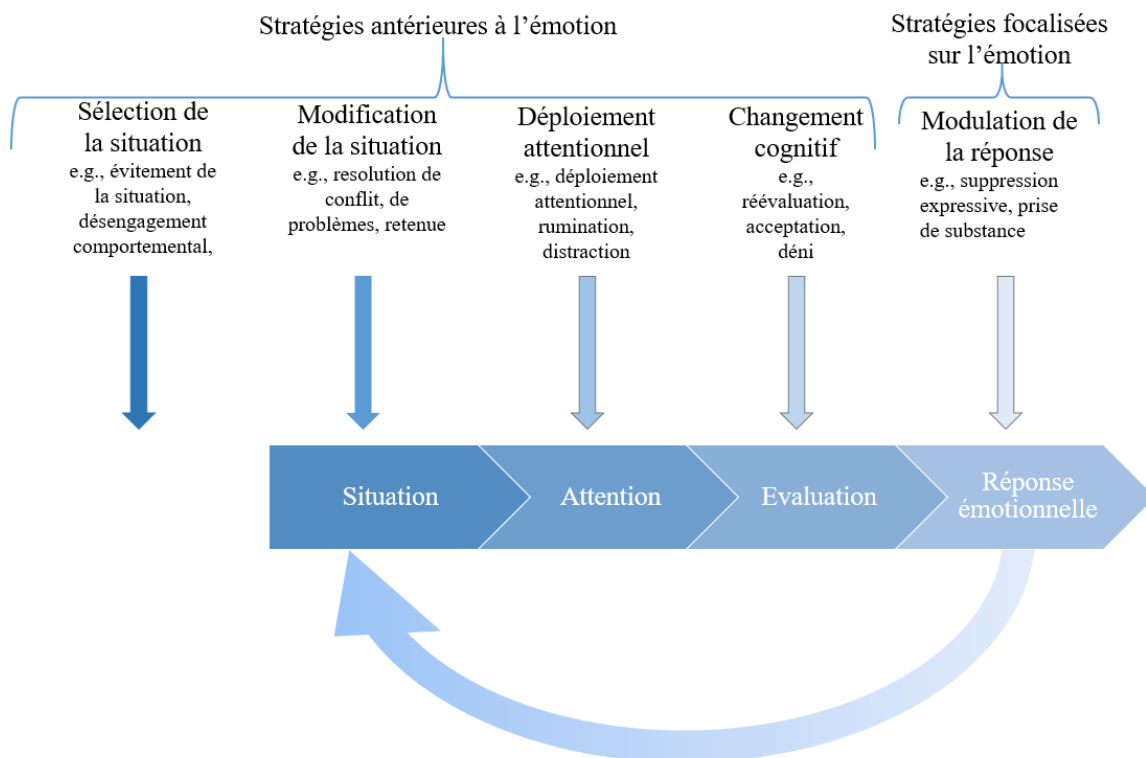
Stratégies antérieures à l'émotion

Stratégies focalisées sur l'émotion

Sélection de la situation
e.g., évitement de la situation, désengagement comportemental,

Modification de la situation
e.g., resolution de conflit, de problèmes, retenue

Déploiement attentionnel
e.g., déploiement attentionnel, rumination, distraction

Changement cognitif
e.g., réévaluation, acceptation, déni

Modulation de la réponse
e.g., suppression expressive, prise de substance

Situation

Attention

Evaluation

Réponse émotionnelle